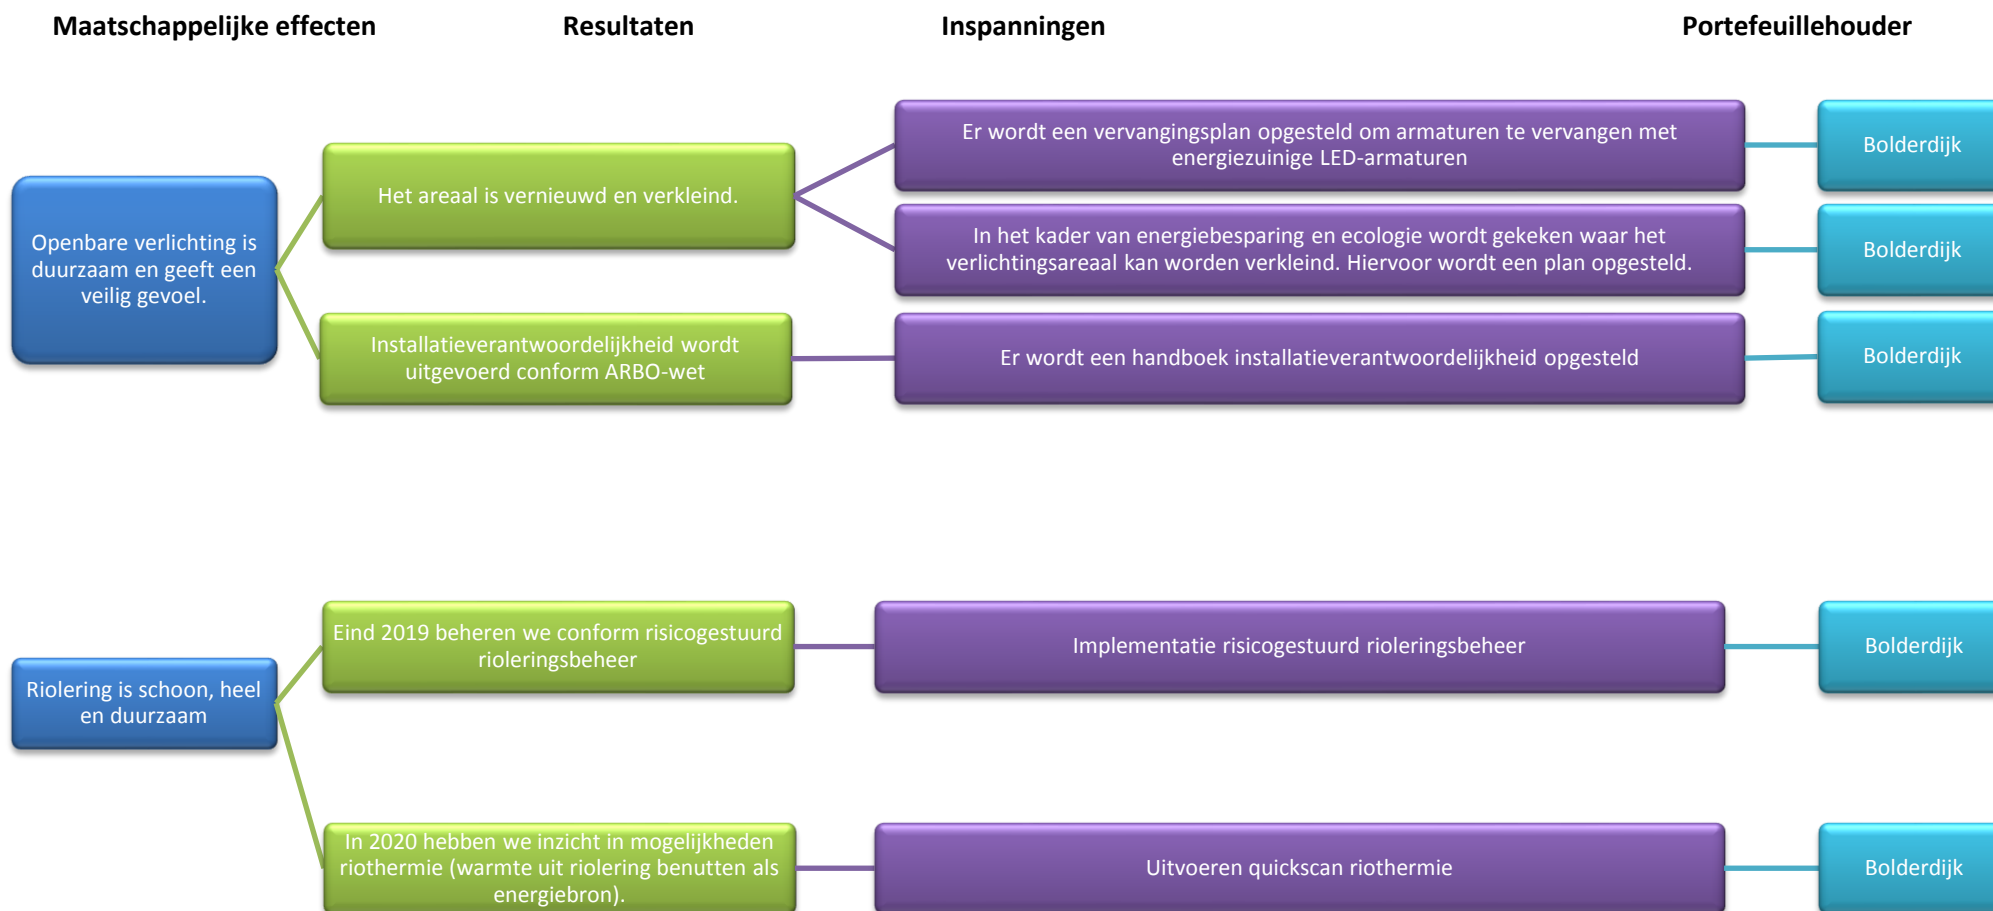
Maatschappelijke effecten

Resultaten

Inspanningen

Portefeuillehouder

Openbare verlichting is duurzaam en geeft een veilig gevoel.

Het areaal is vernieuwd en verkleind.

Er wordt een vervangingsplan opgesteld om armaturen te vervangen met energiezuinige LED-armaturen

Bolderdijk

In het kader van energiebesparing en ecologie wordt gekeken waar het verlichtingsareaal kan worden verkleind. Hiervoor wordt een plan opgesteld.

Bolderdijk

Installatieverantwoordelijkheid wordt uitgevoerd conform ARBO-wet

Er wordt een handboek installatieverantwoordelijkheid opgesteld

Bolderdijk

Riolering is schoon, heel en duurzaam

Eind 2019 beheren we conform risicogestuurd rioleringsbeheer

Implementatie risicogestuurd rioleringsbeheer

Bolderdijk

In 2020 hebben we inzicht in mogelijkheden riothermie (warmte uit riolering benutten als energiebron).

Uitvoeren quickscan riothermie

Bolderdijk